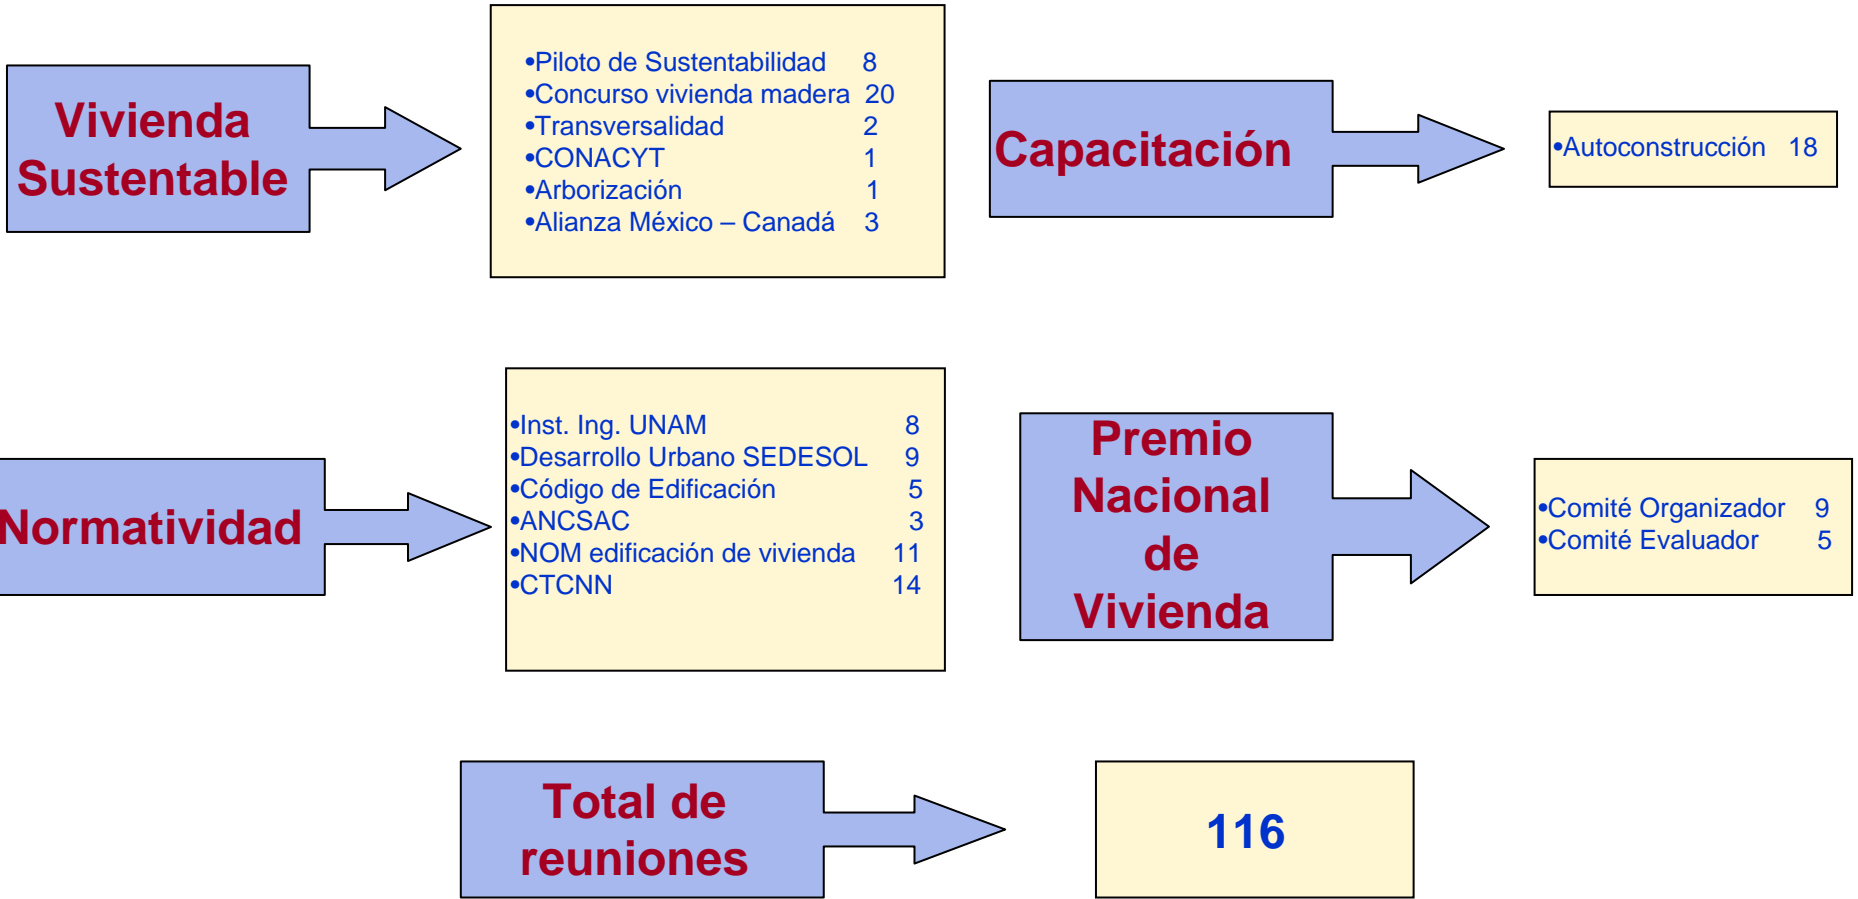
Vivienda Sustentable

•Piloto de Sustentabilidad 8
•Concurso vivienda madera 20
•Transversalidad 2
•CONACYT 1
•Arborización 1
•Alianza México – Canadá 3

Capacitación

•Autoconstrucción 18

Normatividad

•Inst. Ing. UNAM 8
•Desarrollo Urbano SEDESOL 9
•Código de Edificación 5
•ANCSAC 3
•NOM edificación de vivienda 11
•CTCNN 14

Premio Nacional de Vivienda

•Comité Organizador 9
•Comité Evaluador 5

Total de reuniones

116